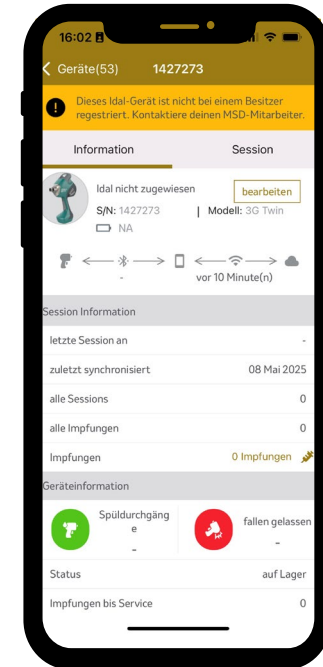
16:02

< Geräte(53) 1427273

Dieses Idal-Gerät ist nicht bei einem Besitzer registriert. Kontaktiere deinen MSD-Mitarbeiter.

Information | Session

Idal nicht zugewiesen
bearbeiten
S/N: 1427273 | Modell: 3G Twin
NA

-
vor 10 Minute(n)

Session Information

| | |
|---|---|
| letzte Session an | - |
| zuletzt synchronisiert | 08 Mai 2025 |
| alle Sessions | 0 |
| alle Impfungen | 0 |
| Impfungen | 0 Impfungen |

Geräteinformation

Spüldurchgänge
-

fallen gelassen
-

| | |
|---|---|
| Status | auf Lager |
| Impfungen bis Service | 0 |